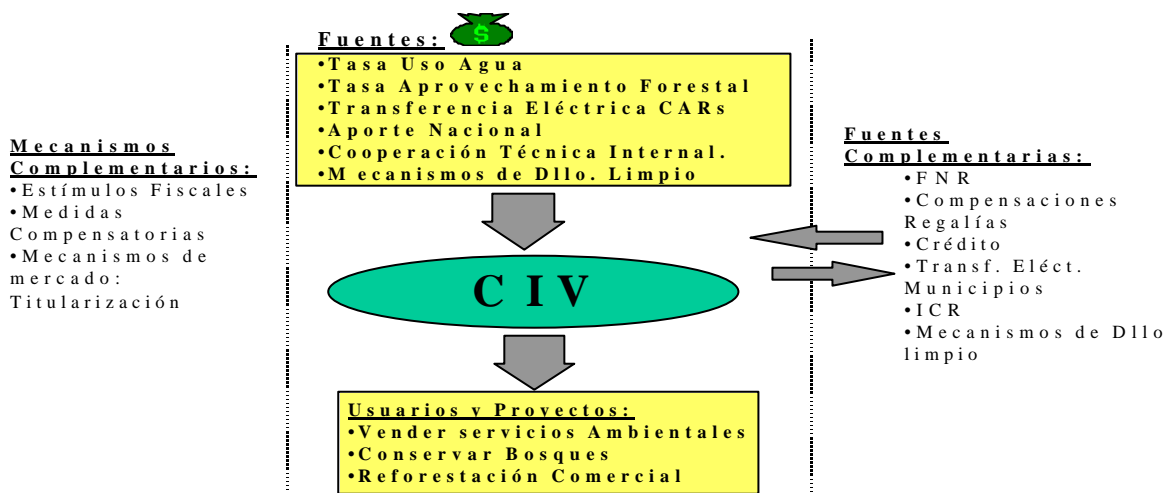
Mecanismos Complementarios:
•Estímulos Fiscales
•Medidas Compensatorias
•Mecanismos de mercado: Titularización

Fuentes: $

•Tasa Uso Agua
•Tasa Aprovechamiento Forestal
•Transferencia Eléctrica CARs
•Aporte Nacional
•Cooperación Técnica Internal.
•Mecanismos de Dllo. Limpio

CIV

Usuarios y Proyectos:
•Vender servicios Ambientales
•Conservar Bosques
•Reforestación Comercial

Fuentes Complementarias:
•FNR
•Compensaciones Regalías
•Crédito
•Transf. Eléct. Municipios
•ICR
•Mecanismos de Dllo limpio